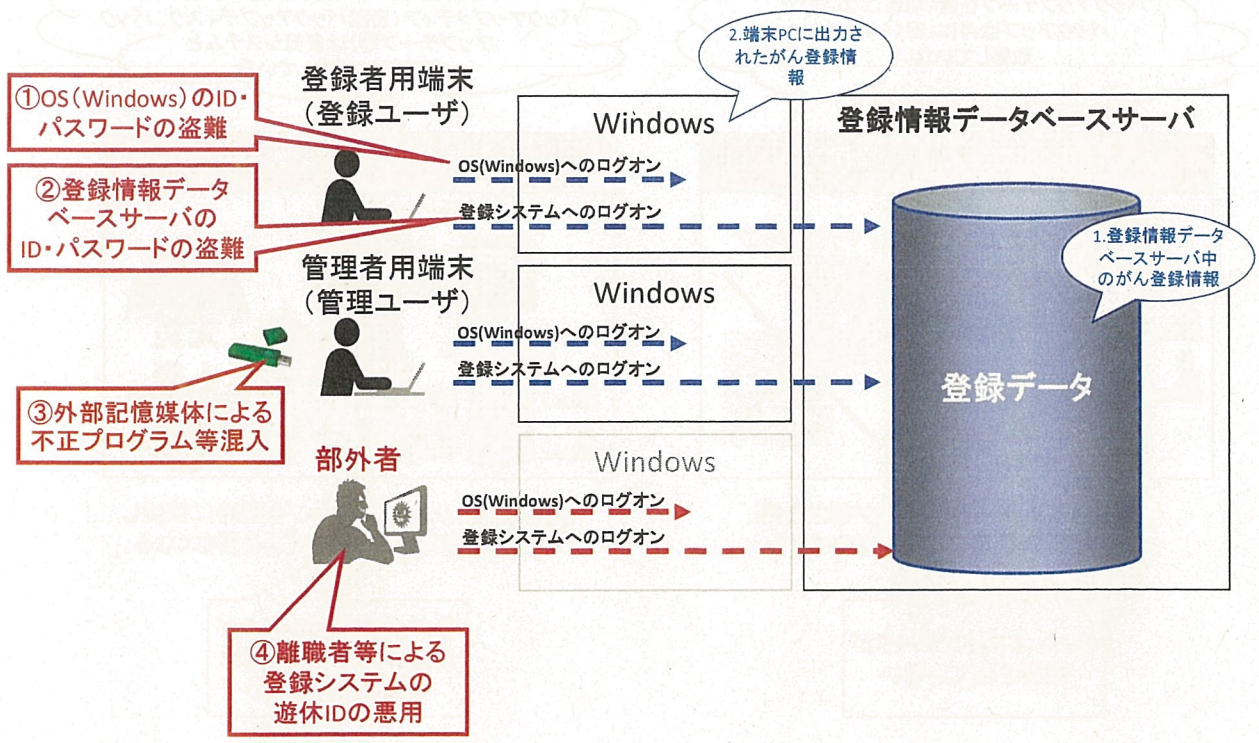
2.端末PCに出力されたがん登録情報

①OS（Windows）のID・パスワードの盗難

登録者用端末
（登録ユーザ）

Windows

登録情報データベースサーバ

OS(Windows)へのログオン

②登録情報データベースサーバのID・パスワードの盗難

登録システムへのログオン

1.登録情報データベースサーバ中のがん登録情報

管理者用端末
（管理ユーザ）

Windows

OS(Windows)へのログオン

登録システムへのログオン

登録データ

③外部記憶媒体による不正プログラム等混入

部外者

Windows

OS(Windows)へのログオン

登録システムへのログオン

④離職者等による登録システムの遊休IDの悪用